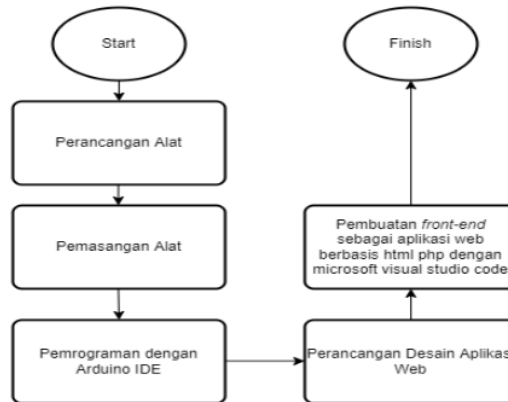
Start

Perancangan Alat

Pemasangan Alat

Pemrograman dengan Arduino IDE

Perancangan Desain Aplikasi Web

Pembuatan *front-end* sebagai aplikasi web berbasis html php dengan microsoft visual studio code

Finish